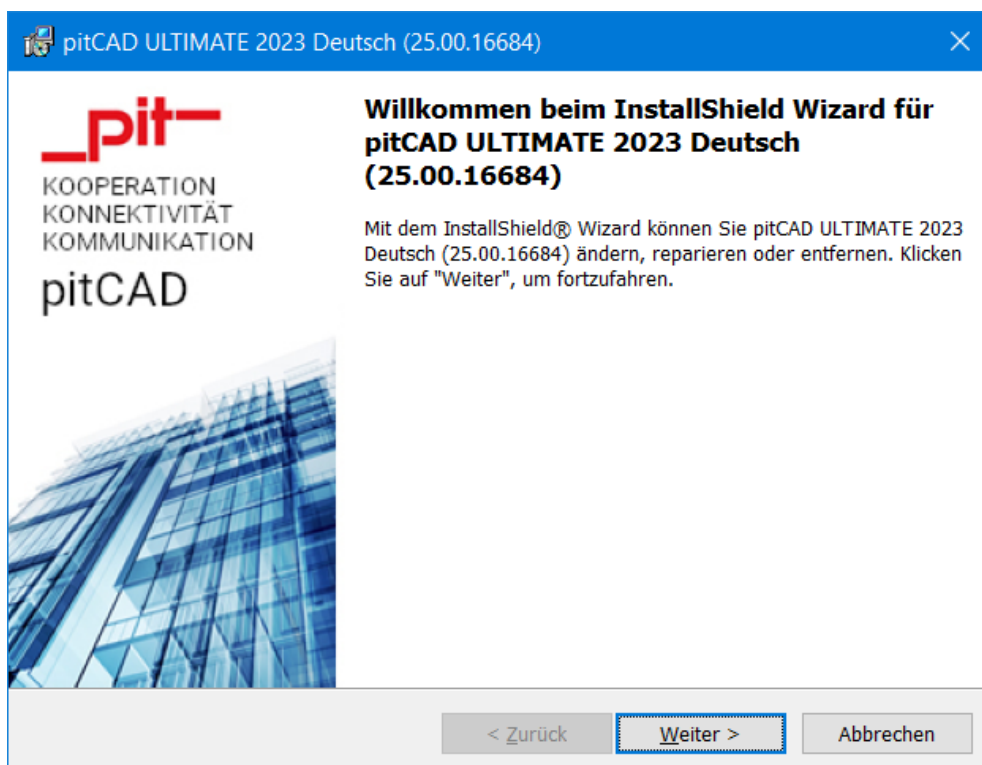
pitCAD ULTIMATE 2023 Deutsch (25.00.16684)

_pit–

KOOPERATION
KONNEKTIVITÄT
KOMMUNIKATION

pitCAD

Willkommen beim InstallShield Wizard für pitCAD ULTIMATE 2023 Deutsch (25.00.16684)

Mit dem InstallShield® Wizard können Sie pitCAD ULTIMATE 2023 Deutsch (25.00.16684) ändern, reparieren oder entfernen. Klicken Sie auf "Weiter", um fortzufahren.

< Zurück

Weiter >

Abbrechen